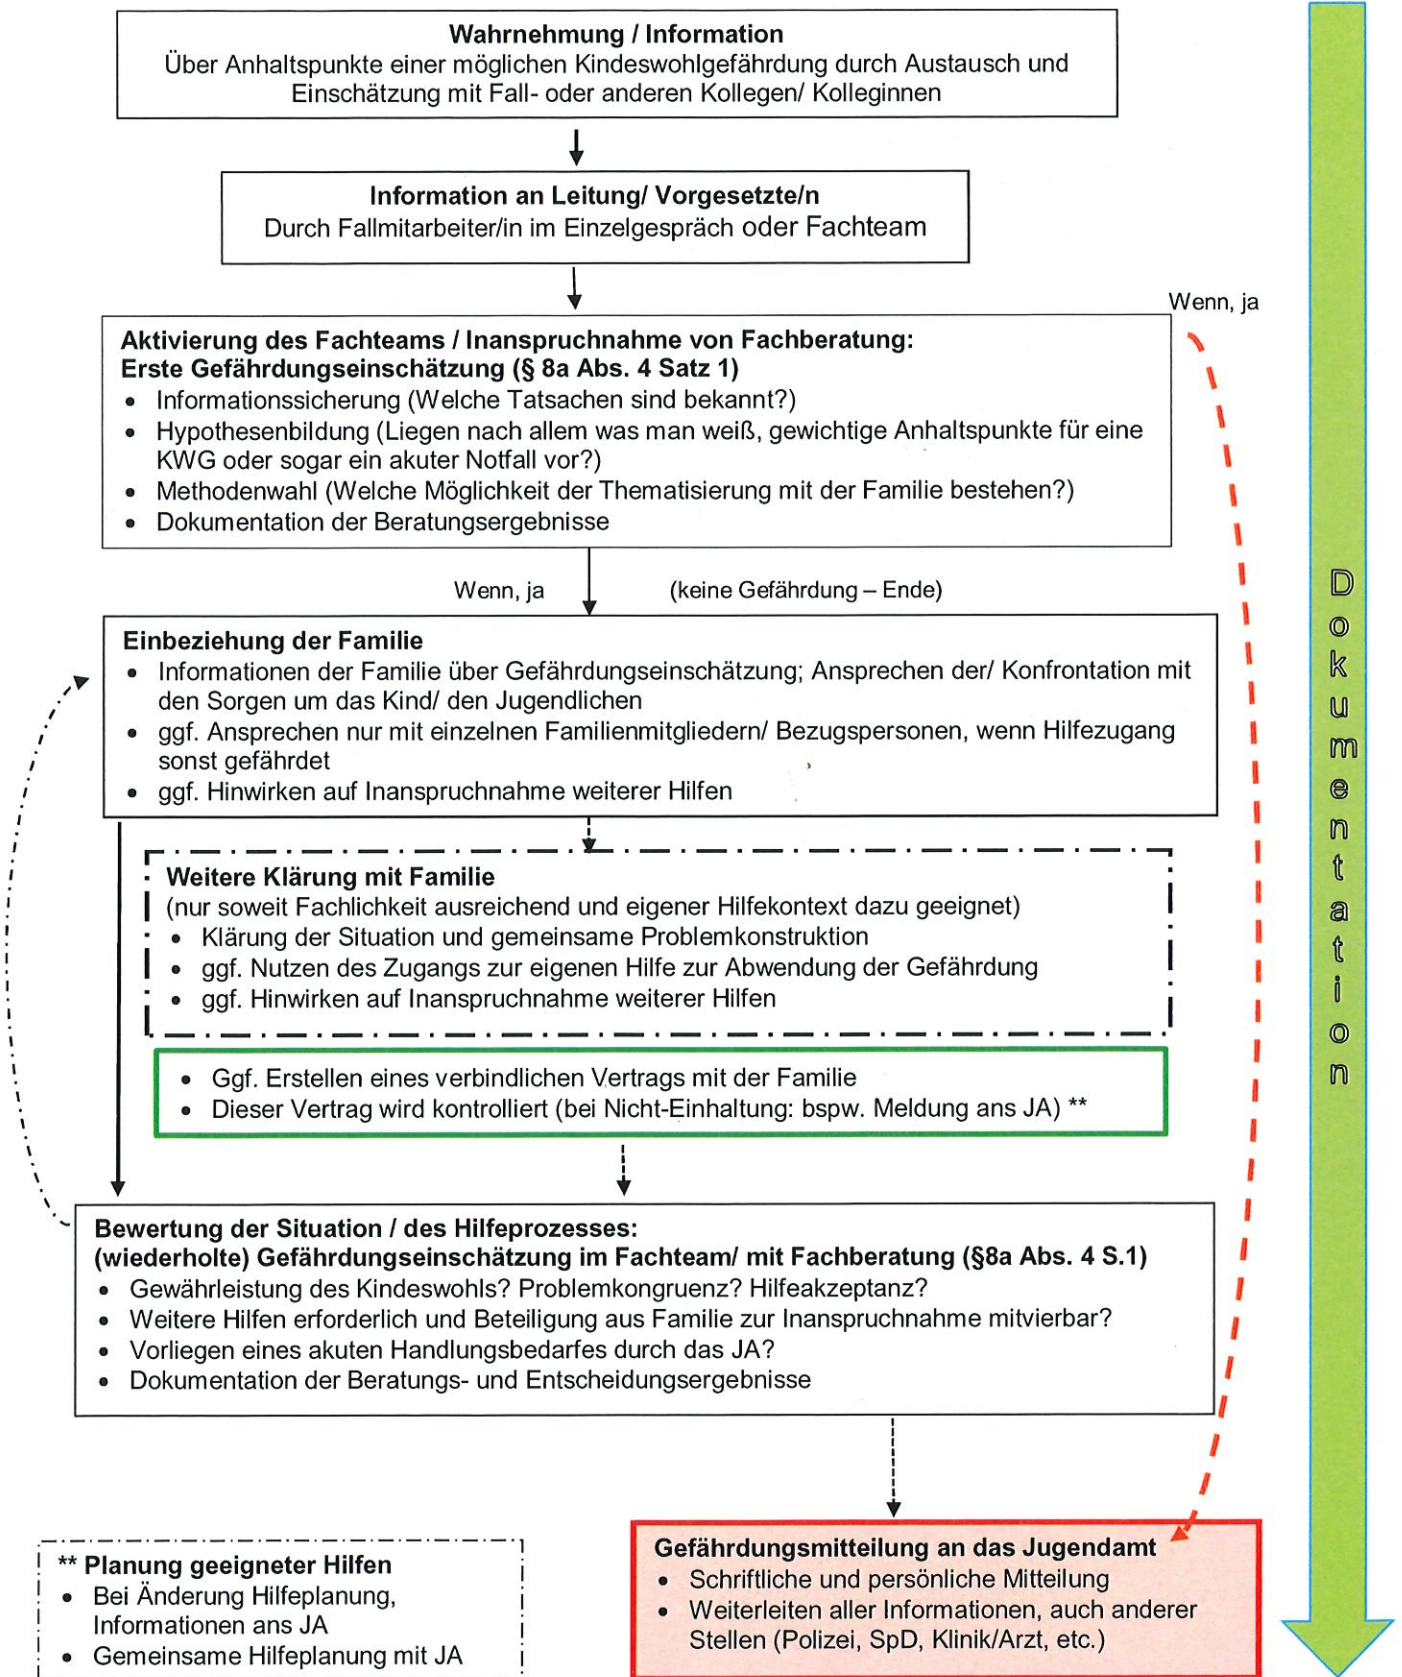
**Wahrnehmung / Information**
Über Anhaltspunkte einer möglichen Kindeswohlgefährdung durch Austausch und Einschätzung mit Fall- oder anderen Kollegen/ Kolleginnen

**Information an Leitung/ Vorgesetzte/n**
Durch Fallmitarbeiter/in im Einzelgespräch oder Fachteam

Wenn, ja

**Aktivierung des Fachteams / Inanspruchnahme von Fachberatung: Erste Gefährdungseinschätzung (§ 8a Abs. 4 Satz 1)**
- Informationssicherung (Welche Tatsachen sind bekannt?)
- Hypothesenbildung (Liegen nach allem was man weiß, gewichtige Anhaltspunkte für eine KWG oder sogar ein akuter Notfall vor?)
- Methodenwahl (Welche Möglichkeit der Thematisierung mit der Familie bestehen?)
- Dokumentation der Beratungsergebnisse

Wenn, ja (keine Gefährdung – Ende)

**Einbeziehung der Familie**
- Informationen der Familie über Gefährdungseinschätzung; Ansprechen der/ Konfrontation mit den Sorgen um das Kind/ den Jugendlichen
- ggf. Ansprechen nur mit einzelnen Familienmitgliedern/ Bezugspersonen, wenn Hilfezugang sonst gefährdet
- ggf. Hinwirken auf Inanspruchnahme weiterer Hilfen

**Weitere Klärung mit Familie**
(nur soweit Fachlichkeit ausreichend und eigener Hilfekontext dazu geeignet)
- Klärung der Situation und gemeinsame Problemkonstruktion
- ggf. Nutzen des Zugangs zur eigenen Hilfe zur Abwendung der Gefährdung
- ggf. Hinwirken auf Inanspruchnahme weiterer Hilfen

- Ggf. Erstellen eines verbindlichen Vertrags mit der Familie
- Dieser Vertrag wird kontrolliert (bei Nicht-Einhaltung: bspw. Meldung ans JA) **

**Bewertung der Situation / des Hilfeprozesses: (wiederholte) Gefährdungseinschätzung im Fachteam/ mit Fachberatung (§8a Abs. 4 S.1)**
- Gewährleistung des Kindeswohls? Problemkongruenz? Hilfeakzeptanz?
- Weitere Hilfen erforderlich und Beteiligung aus Familie zur Inanspruchnahme mitvierbar?
- Vorliegen eines akuten Handlungsbedarfes durch das JA?
- Dokumentation der Beratungs- und Entscheidungsergebnisse

** **Planung geeigneter Hilfen**
- Bei Änderung Hilfeplanung, Informationen ans JA
- Gemeinsame Hilfeplanung mit JA

**Gefährdungsmitteilung an das Jugendamt**
- Schriftliche und persönliche Mitteilung
- Weiterleiten aller Informationen, auch anderer Stellen (Polizei, SpD, Klinik/Arzt, etc.)

Dokumentation